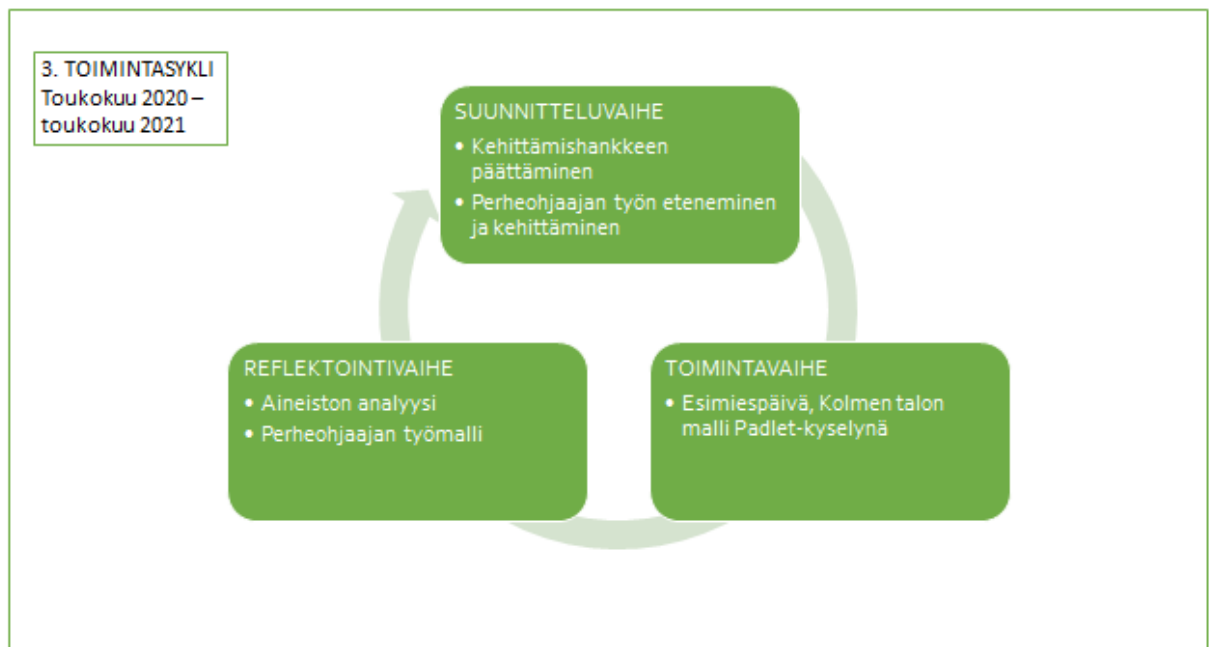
3. TOIMINTASYKLI
Toukokuu 2020 – toukokuu 2021

SUUNNITTELUVAIHE
• Kehittämishankkeen päättäminen
• Perheohjaajan työn eteneminen ja kehittäminen

TOIMINTAVAIHE
• Esimiespäivä, Kolmen talon malli Padlet-kyselynä

REFLEKTOINTIVAIHE
• Aineiston analyysi
• Perheohjaajan työmalli